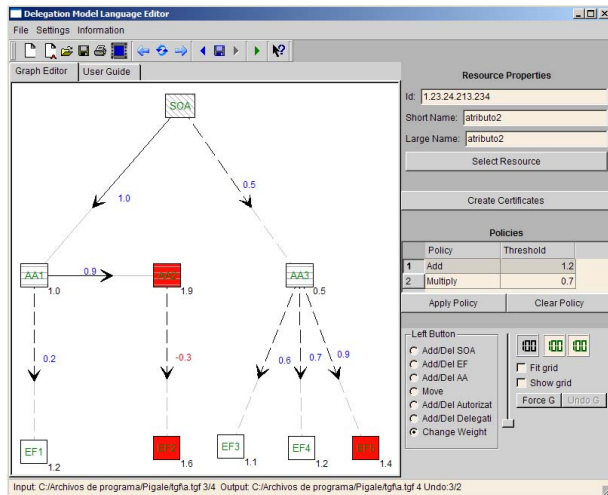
Delegation Model Language Editor
File Settings Information

Graph Editor | User Guide

SOA
1.0
0.5
AA1
0.9
1.0
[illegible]
1.9
AA3
0.5
0.2
-0.3
0.6
0.7
0.9
EF1
1.2
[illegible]
1.6
EF3
1.1
EF4
1.2
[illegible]
1.4

Resource Properties
Id: 1.23.24.213.234
Short Name: atributo2
Large Name: atributo2
Select Resource

Create Certificates

Policies

| | Policy | Threshold |
|---|---|---|
| 1 | Add | 1.2 |
| 2 | Multiply | 0.7 |

Apply Policy
Clear Policy

Left Button
Add/Del SOA
Add/Del EF
Add/Del AA
Move
Add/Del Autorizat
Add/Del Delegati
Change Weight

Fit grid
Show grid
Force G
Undo G

Input: C:/Archivos de programa/Pigale/tgfia.tgf 3/4 Output: C:/Archivos de programa/Pigale/tgfia.tgf 4 Undo:3/2